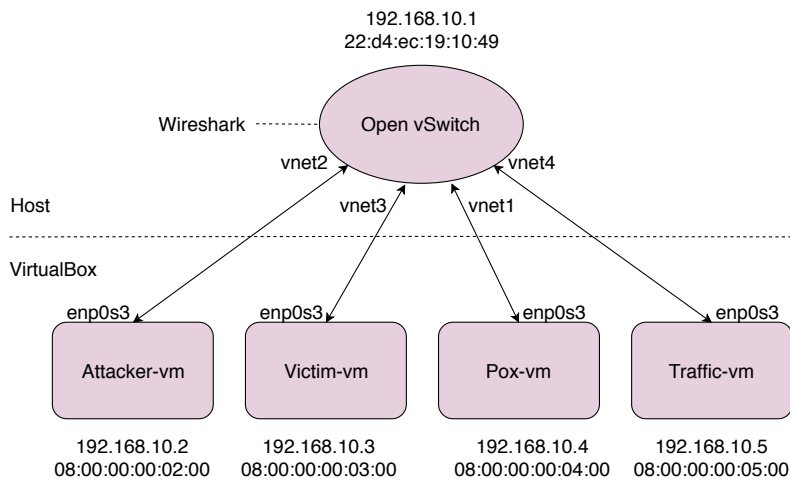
192.168.10.1
22:d4:ec:19:10:49

Wireshark

Open vSwitch

vnet2
vnet4
vnet3
vnet1

Host

VirtualBox

enp0s3
enp0s3
enp0s3
enp0s3

Attacker-vm
Victim-vm
Pox-vm
Traffic-vm

192.168.10.2
08:00:00:00:02:00

192.168.10.3
08:00:00:00:03:00

192.168.10.4
08:00:00:00:04:00

192.168.10.5
08:00:00:00:05:00